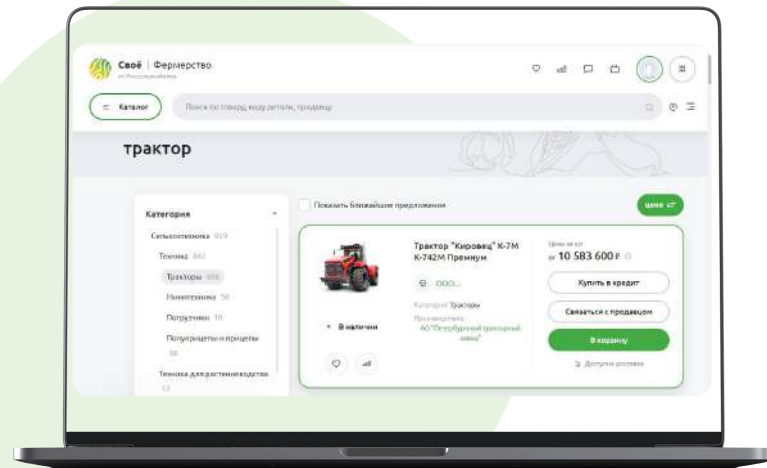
Своё | Фермерство
от Россельхозбанка

Каталог

Поиск по товару, коду детали, продавцу

трактор

Категория

Сельхозтехника 929

Техника 842

Тракторы 466

Минитехника 58

Погрузчики 10

Полуприцепы и прицепы 88

Техника для растениеводства 13

Показать ближайшие предложения

цене

Трактор "Кировец" К-7М К-742М Премиум

ООО...

Категория: Тракторы

Производитель: АО "Петербургский тракторный завод"

В наличии

Цена за шт

от 10 583 600 ₽

Купить в кредит

Связаться с продавцом

В корзину

Доступна доставка